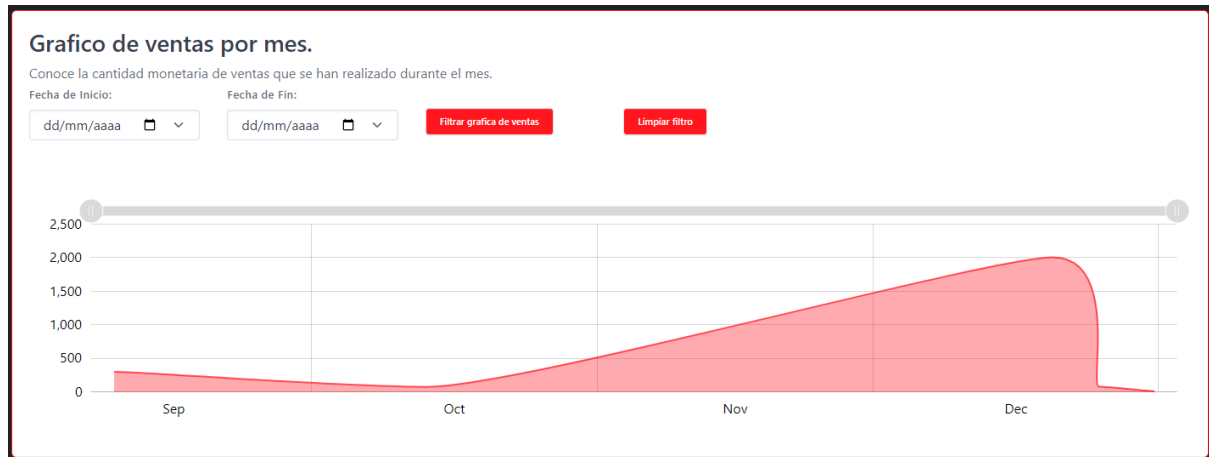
Grafico de ventas por mes.

Conoce la cantidad monetaria de ventas que se han realizado durante el mes.

Fecha de Inicio:
dd/mm/aaaa

Fecha de Fin:
dd/mm/aaaa

Filtrar grafica de ventas

Limpiar filtro

2,500
2,000
1,500
1,000
500
0

Sep
Oct
Nov
Dec